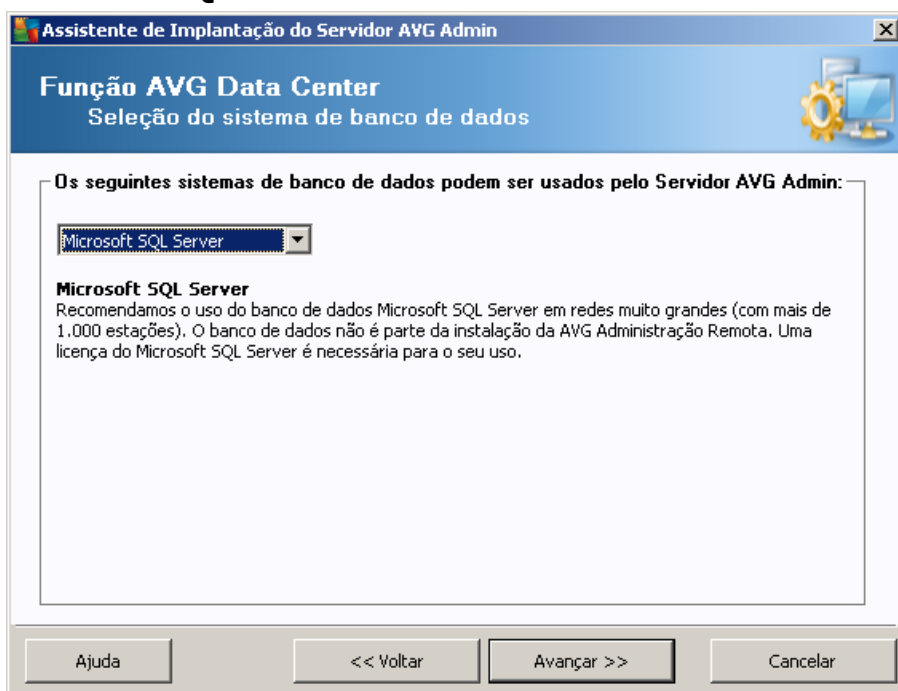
Assistente de Implantação do Servidor AVG Admin

Função AVG Data Center
Seleção do sistema de banco de dados

Os seguintes sistemas de banco de dados podem ser usados pelo Servidor AVG Admin:

Microsoft SQL Server

Microsoft SQL Server
Recomendamos o uso do banco de dados Microsoft SQL Server em redes muito grandes (com mais de 1.000 estações). O banco de dados não é parte da instalação da AVG Administração Remota. Uma licença do Microsoft SQL Server é necessária para o seu uso.

Ajuda | << Voltar | Avançar >> | Cancelar